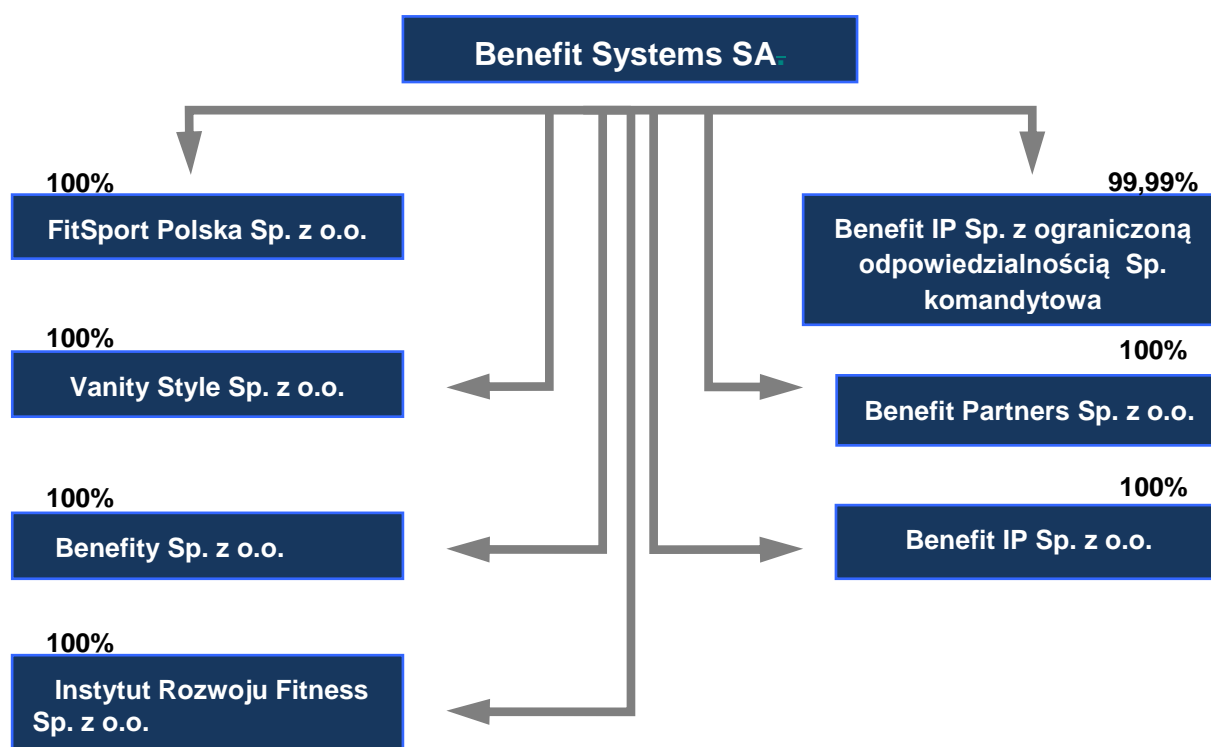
Benefit Systems SA

100%
FitSport Polska Sp. z o.o.

99,99%
Benefit IP Sp. z ograniczoną odpowiedzialnością Sp. komandytowa

100%
Vanity Style Sp. z o.o.

100%
Benefit Partners Sp. z o.o.

100%
Benefity Sp. z o.o.

100%
Benefit IP Sp. z o.o.

100%
Instytut Rozwoju Fitness Sp. z o.o.